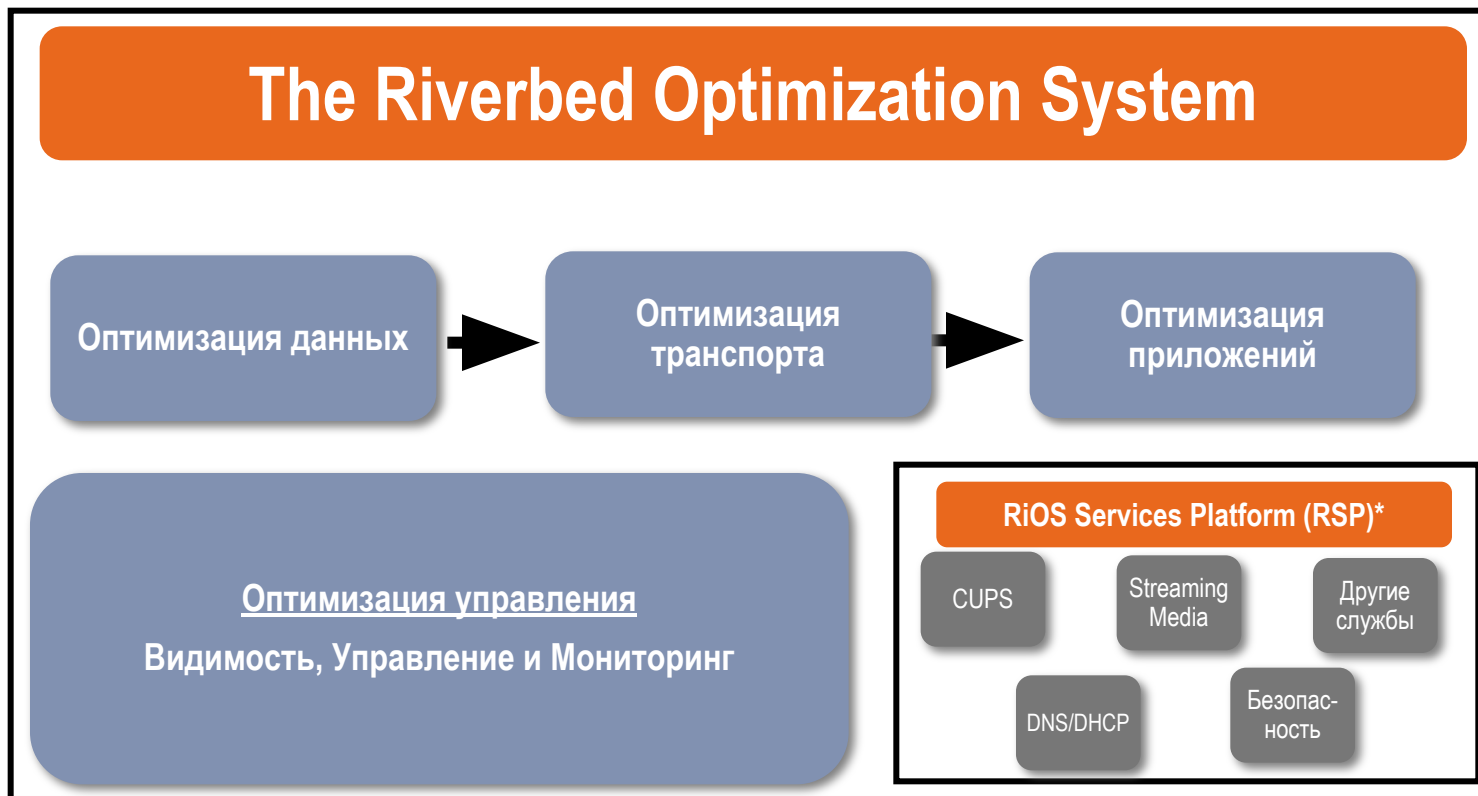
The Riverbed Optimization System

Оптимизация данных

Оптимизация транспорта

Оптимизация приложений

Оптимизация управления

Видимость, Управление и Мониторинг

RiOS Services Platform (RSP)*

CUPS

Streaming Media

Другие службы

DNS/DHCP

Безопасность